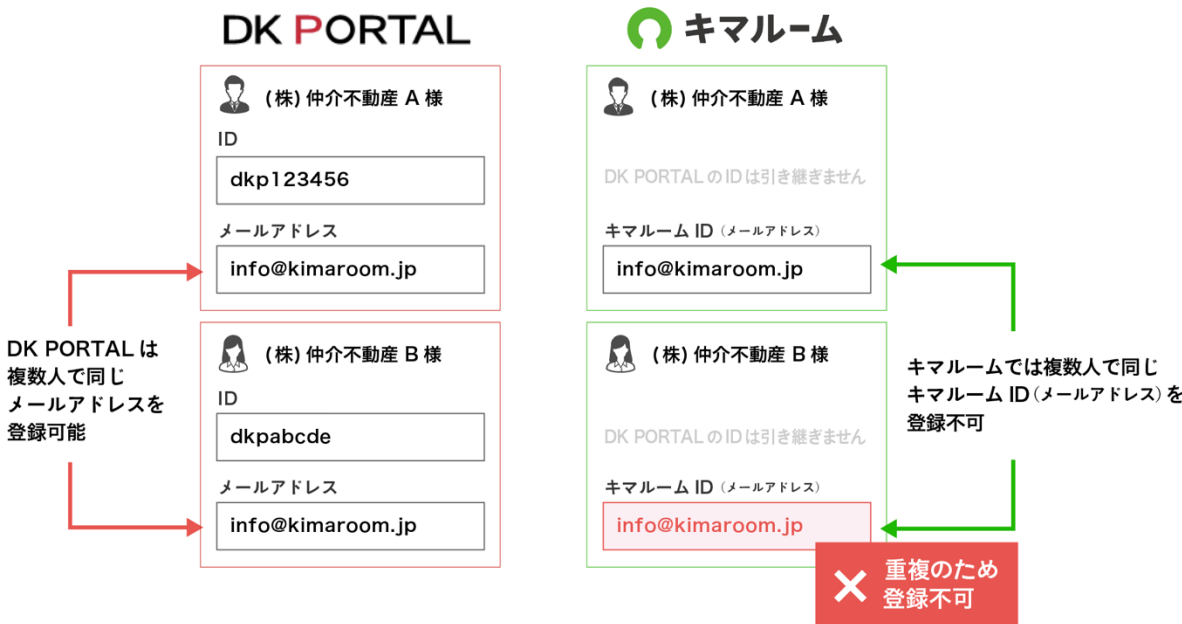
DK PORTAL

(株) 仲介不動産 A 様

ID

dkp123456

メールアドレス

info@kimaroom.jp

(株) 仲介不動産 B 様

ID

dkpabcde

メールアドレス

info@kimaroom.jp

DK PORTAL は複数人で同じメールアドレスを登録可能

キマルーム

(株) 仲介不動産 A 様

DK PORTAL の ID は引き継ぎません

キマルーム ID（メールアドレス）

info@kimaroom.jp

(株) 仲介不動産 B 様

DK PORTAL の ID は引き継ぎません

キマルーム ID（メールアドレス）

info@kimaroom.jp

キマルームでは複数人で同じキマルーム ID（メールアドレス）を登録不可

✕ 重複のため登録不可